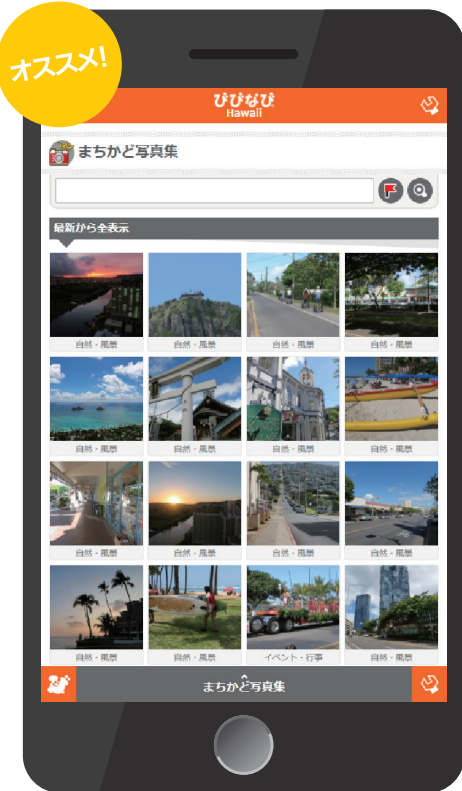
オススメ!

ぴぴなぴ
Hawaii

まちかど写真集

最新から全表示

自然・風景

自然・風景

自然・風景

自然・風景

自然・風景

自然・風景

自然・風景

自然・風景

自然・風景

自然・風景

自然・風景

自然・風景

自然・風景

自然・風景

イベント・行事

自然・風景

まちかど写真集